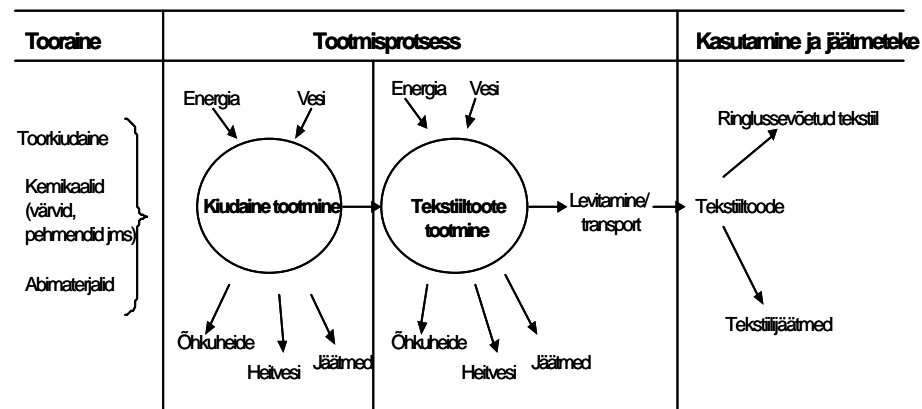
Tooraine

Tootmisprotsess

Kasutamine ja jäätmeteke

Toorkiudaine

Kemikaalid (värvid, pehmendid jms)

Abimaterjalid

Energia

Vesi

Kiudaine tootmine

Õhkuheide

Heitvesi

Jäätmed

Energia

Vesi

Tekstiiltoote tootmine

Õhkuheide

Heitvesi

Jäätmed

Levitamine/ transport

Tekstiiltoode

Ringlussevõetud tekstiil

Tekstiilijäätmed